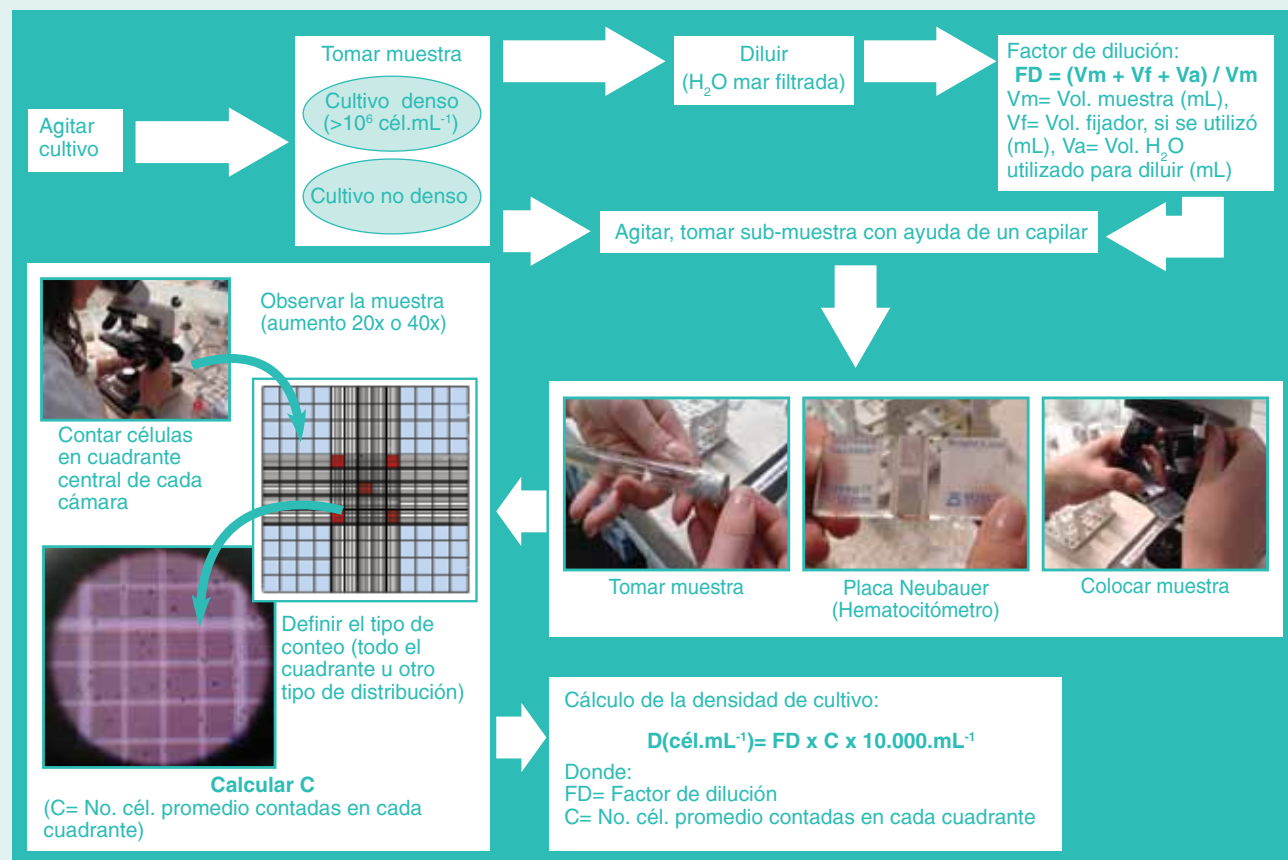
Agitar cultivo

Tomar muestra

Cultivo denso ($>10^6$ cél.mL$^{-1}$)

Cultivo no denso

Diluir ($H_2O$ mar filtrada)

Factor de dilución:
FD = (Vm + Vf + Va) / Vm
Vm= Vol. muestra (mL), Vf= Vol. fijador, si se utilizó (mL), Va= Vol. $H_2O$ utilizado para diluir (mL)

Agitar, tomar sub-muestra con ayuda de un capilar

Tomar muestra

Placa Neubauer (Hematocitómetro)

Colocar muestra

Observar la muestra (aumento 20x o 40x)

Contar células en cuadrante central de cada cámara

Definir el tipo de conteo (todo el cuadrante u otro tipo de distribución)

Calcular C
(C= No. cél. promedio contadas en cada cuadrante)

Cálculo de la densidad de cultivo:

D(cél.mL$^{-1}$)= FD x C x 10.000.mL$^{-1}$

Donde:
FD= Factor de dilución
C= No. cél. promedio contadas en cada cuadrante